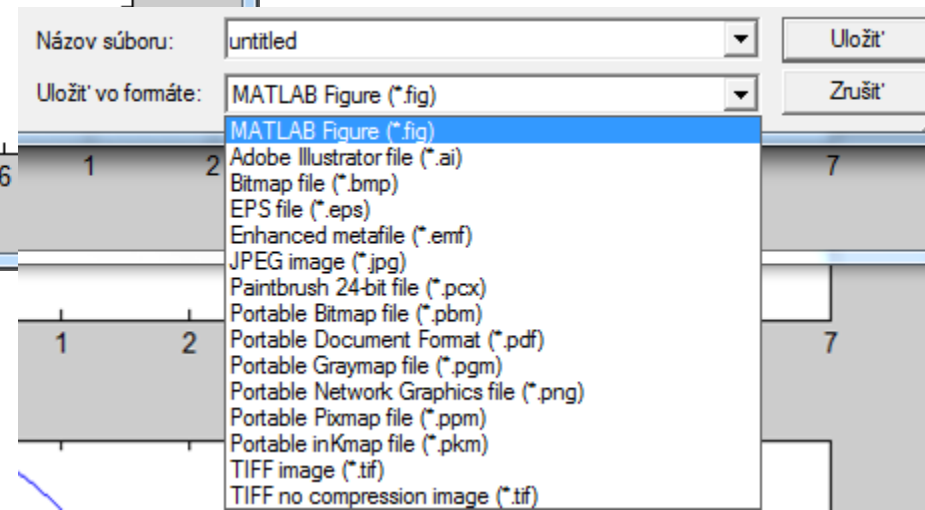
Názov súboru: untitled
Uložiť vo formáte: MATLAB Figure (*.fig)

Uložiť
Zrušiť

MATLAB Figure (*.fig)
Adobe Illustrator file (*.ai)
Bitmap file (*.bmp)
EPS file (*.eps)
Enhanced metafile (*.emf)
JPEG image (*.jpg)
Paintbrush 24-bit file (*.pcx)
Portable Bitmap file (*.pbm)
Portable Document Format (*.pdf)
Portable Graymap file (*.pgm)
Portable Network Graphics file (*.png)
Portable Pixmap file (*.ppm)
Portable inKmap file (*.pkm)
TIFF image (*.tif)
TIFF no compression image (*.tif)

6 1 2 7
1 2 7